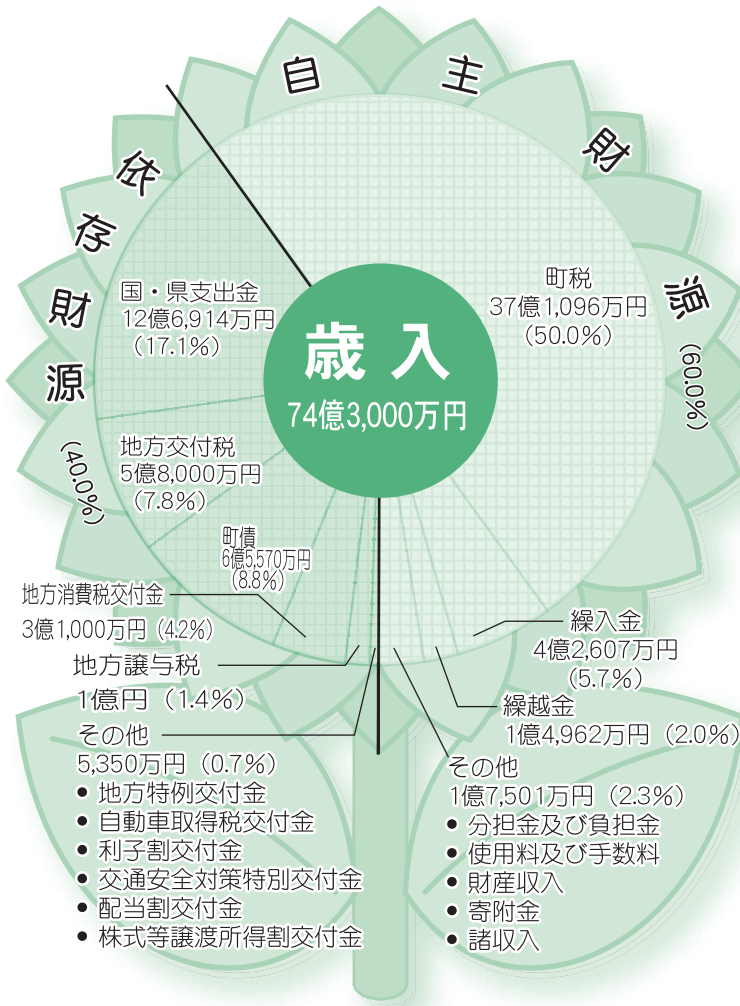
自主財源

(60.0%)

依存財源

(40.0%)

歳入

74億3,000万円

町税
37億1,096万円
(50.0%)

国・県支出金
12億6,914万円
(17.1%)

地方交付税
5億8,000万円
(7.8%)

町債
6億5,570万円
(8.8%)

地方消費税交付金
3億1,000万円(4.2%)

地方譲与税
1億円 (1.4%)

その他
5,350万円 (0.7%)
● 地方特例交付金
● 自動車取得税交付金
● 利子割交付金
● 交通安全対策特別交付金
● 配当割交付金
● 株式等譲渡所得割交付金

繰入金
4億2,607万円
(5.7%)

繰越金
1億4,962万円 (2.0%)

その他
1億7,501万円 (2.3%)
● 分担金及び負担金
● 使用料及び手数料
● 財産収入
● 寄附金
● 諸収入